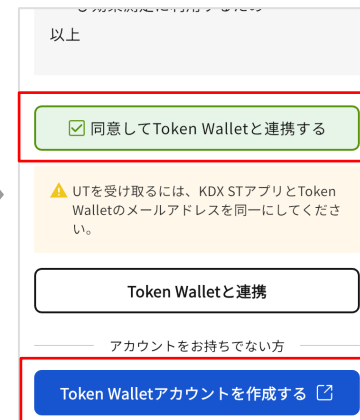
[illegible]

以上

☑ 同意してToken Walletと連携する

UTを受け取るには、KDX STアプリとToken Walletのメールアドレスを同一にしてください。

Token Walletと連携

アカウントをお持ちでない方

Token Walletアカウントを作成する